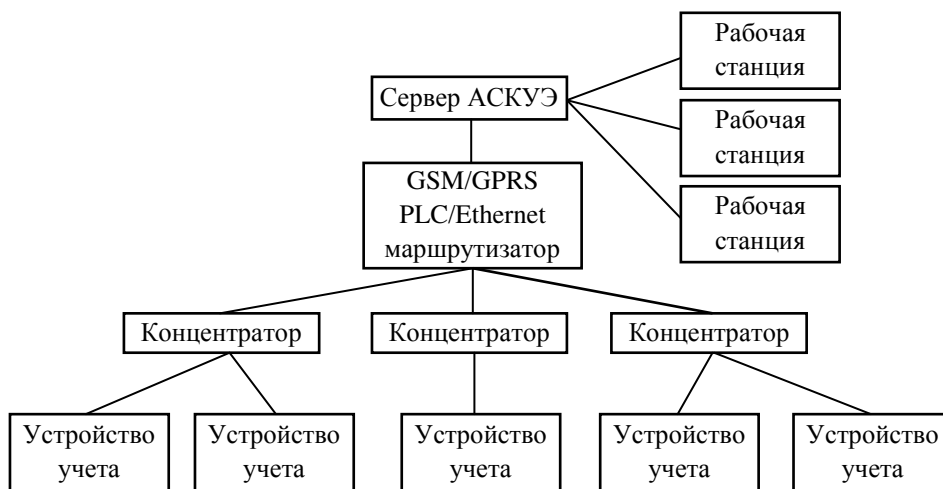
Рабочая станция

Сервер АСКУЭ

Рабочая станция

Рабочая станция

GSM/GPRS PLC/Ethernet маршрутизатор

Концентратор

Концентратор

Концентратор

Устройство учета

Устройство учета

Устройство учета

Устройство учета

Устройство учета